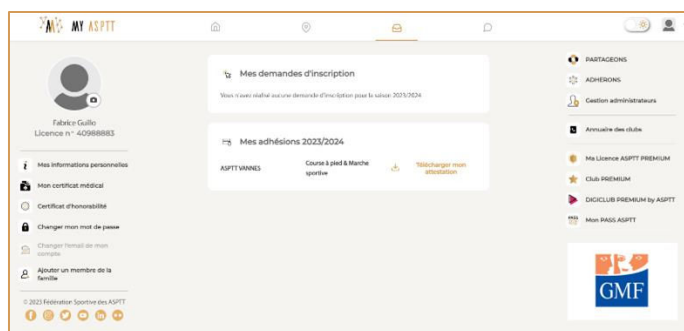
MY ASPTT

Fabrice Guillo
Licence n° 40988883

Mes informations personnelles
Mon certificat médical
Certificat d'honorabilité
Changer mon mot de passe
Changer l'email de mon compte
Ajouter un membre de la famille

© 2023 Fédération Sportive des ASPTT

Mes demandes d'inscription

Vous n'avez réalisé aucune demande d'inscription pour la saison 2023/2024

Mes adhésions 2023/2024

ASPTT VANNES
Course à pied & Marche sportive
Télécharger mon attestation

PARTAGEONS
ADHERONS
Gestion administrateurs
Annuaire des clubs
Ma Licence ASPTT PREMIUM
Club PREMIUM
DIGICLUB PREMIUM by ASPTT
Mon PASS ASPTT

GMF